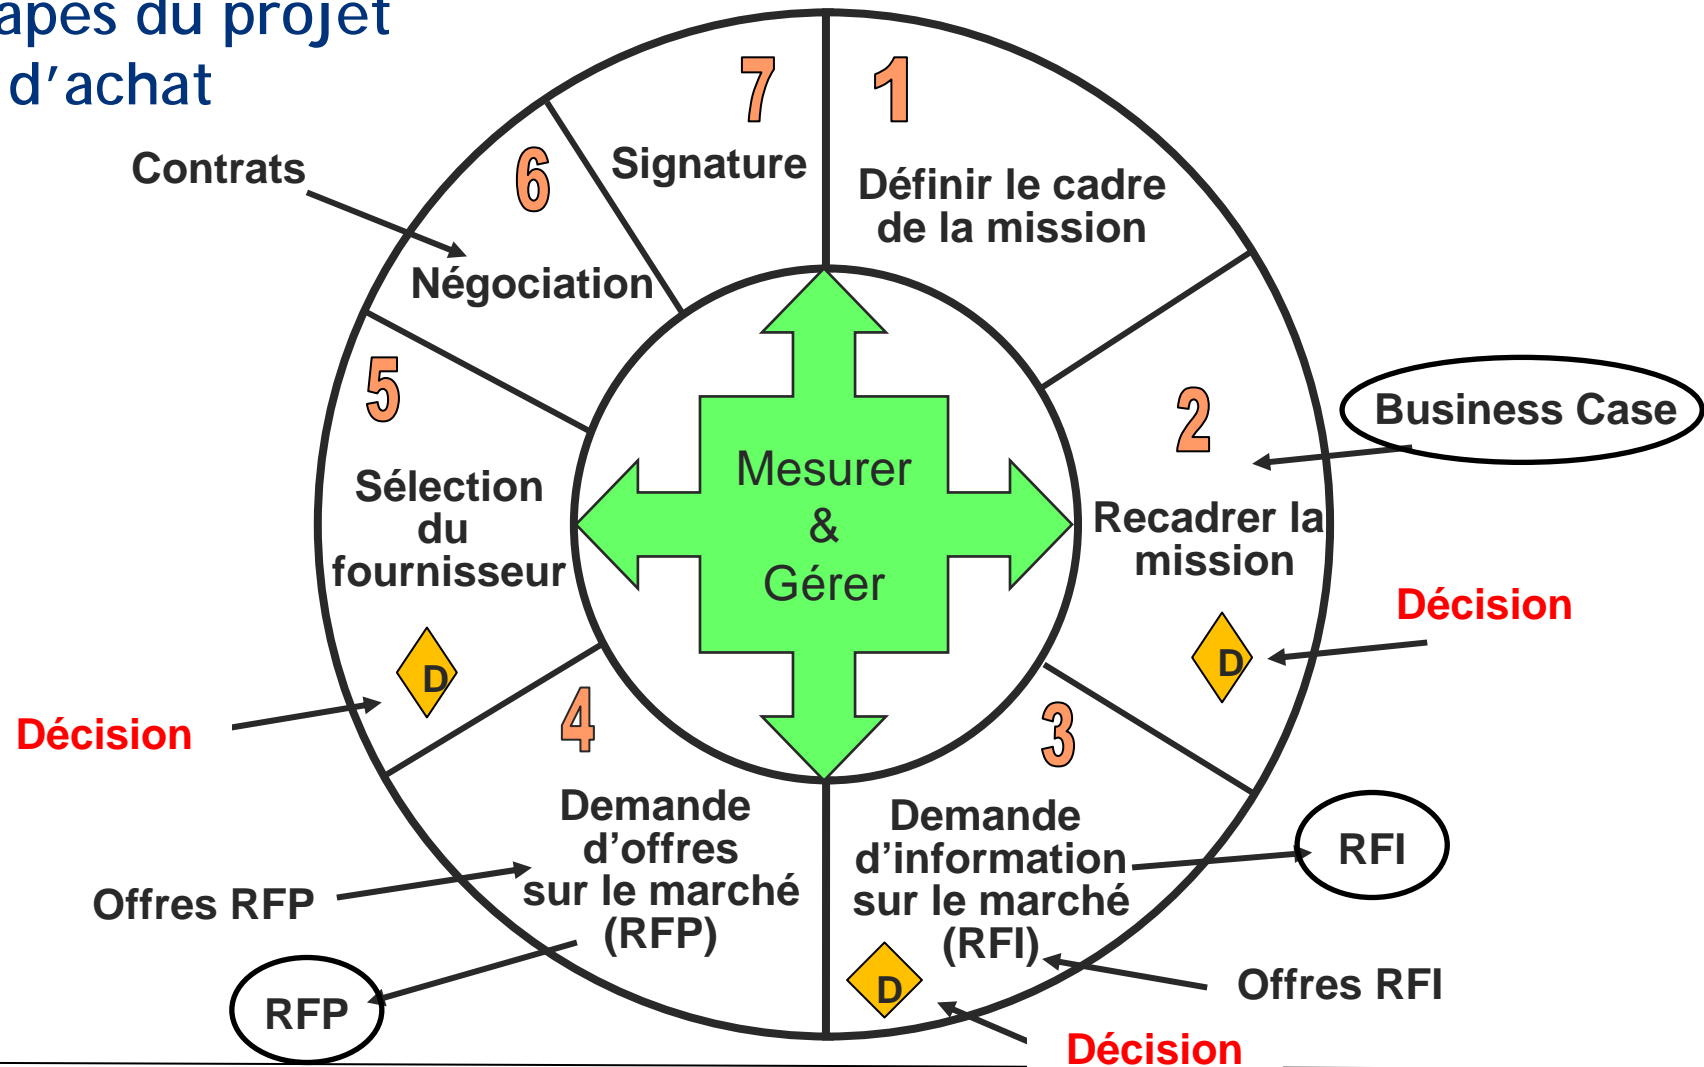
apes du projet d'achat

7 Signature

1 Définir le cadre de la mission

6 Négociation

Contrats

2 Recadrer la mission

Business Case

Décision

D

5 Sélection du fournisseur

D

Décision

Mesurer & Gérer

4 Demande d'offres sur le marché (RFP)

3 Demande d'information sur le marché (RFI)

RFI

Offres RFP

RFP

D

Offres RFI

Décision